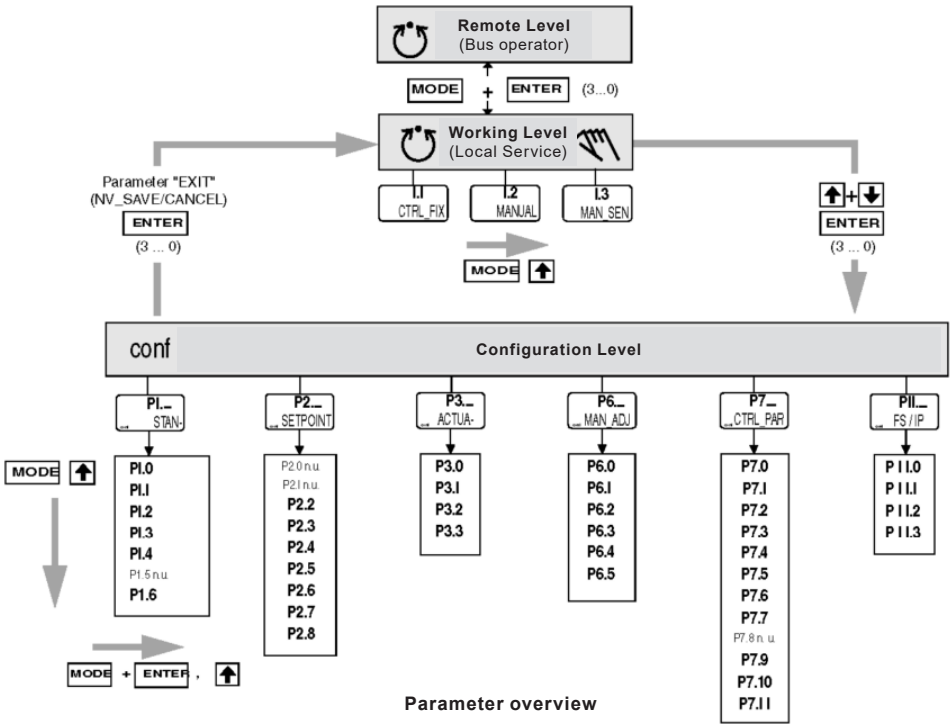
Remote Level
(Bus operator)

MODE + ENTER (3...0)

Working Level
(Local Service)

I.I CTRL_FIX
I.2 MANUAL
I.3 MAN_SEN

MODE

Parameter "EXIT"
(NV_SAVE/CANCEL)
ENTER
(3 ... 0)

+
ENTER
(3 ... 0)

conf
Configuration Level

PI._ STAN-
PI.0
PI.I
PI.2
PI.3
PI.4
P1.5 n.u.
P1.6

P2._ SETPOINT
P2.0 n.u.
P2.I n.u.
P2.2
P2.3
P2.4
P2.5
P2.6
P2.7
P2.8

P3._ ACTUA-
P3.0
P3.I
P3.2
P3.3

P6._ MAN_ADJ
P6.0
P6.I
P6.2
P6.3
P6.4
P6.5

P7._ CTRL_PAR
P7.0
P7.I
P7.2
P7.3
P7.4
P7.5
P7.6
P7.7
P7.8 n. u.
P7.9
P7.10
P7.I I

PII._ FS / IP
P I I.0
P I I.I
P I I.2
P I I.3

MODE

MODE + ENTER ,

Parameter overview